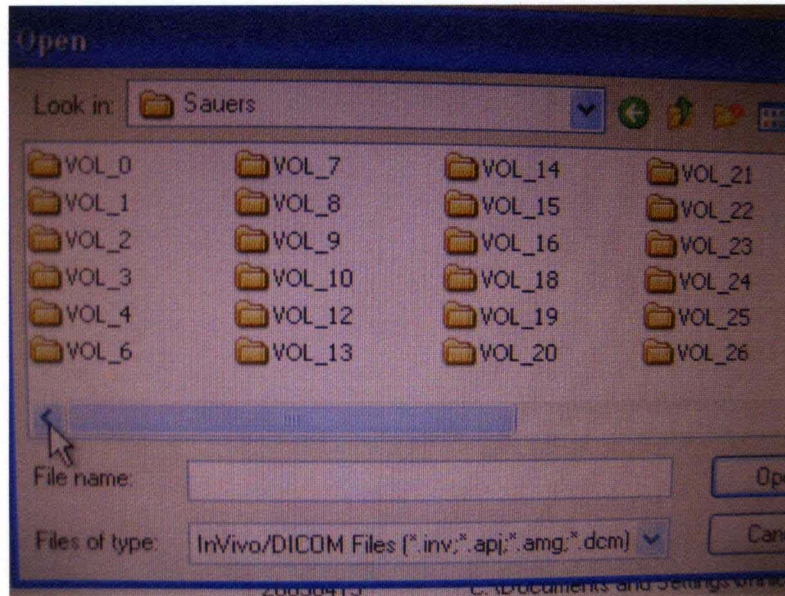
Open

Look in: Sauers

VOL_0
VOL_1
VOL_2
VOL_3
VOL_4
VOL_6

VOL_7
VOL_8
VOL_9
VOL_10
VOL_12
VOL_13

VOL_14
VOL_15
VOL_16
VOL_18
VOL_19
VOL_20

VOL_21
VOL_22
VOL_23
VOL_24
VOL_25
VOL_26

File name:
Files of type: InVivo/DICOM Files (*.inv;*.api;*.amg;*.dcm)

Op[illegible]
Can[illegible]

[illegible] C:\Documents and Settings\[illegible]